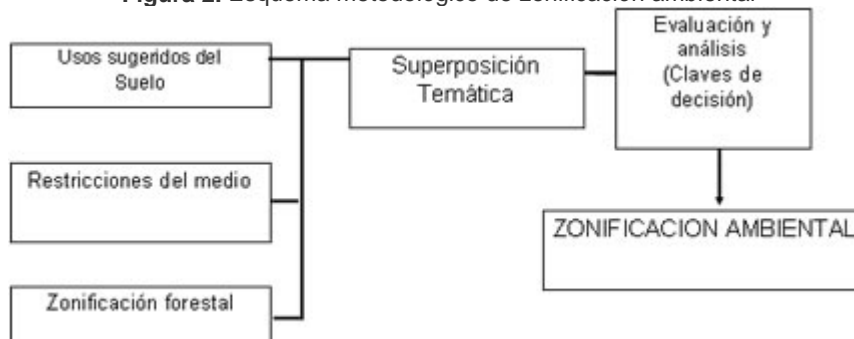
**Figura 2.** Esquema metodológico de zonificación ambiental

Usos sugeridos del Suelo

Restricciones del medio

Zonificación forestal

Superposición Temática

Evaluación y análisis (Claves de decisión)

ZONIFICACION AMBIENTAL